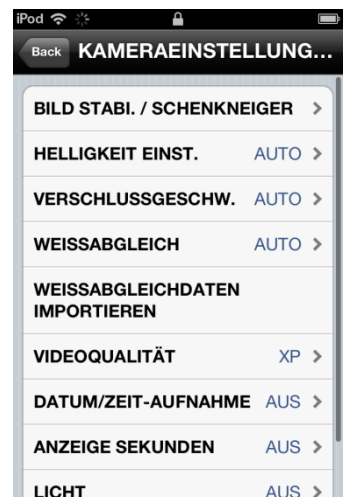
iPod

Back KAMERAEINSTELLUNG...

BILD STABI. / SCHENKNEIGER >

HELLIGKEIT EINST. AUTO >

VERSCHLUSSGESCHW. AUTO >

WEISSABGLEICH AUTO >

WEISSABGLEICHDATEN IMPORTIEREN

VIDEOQUALITÄT XP >

DATUM/ZEIT-AUFNAHME AUS >

ANZEIGE SEKUNDEN AUS >

LICHT AUS >